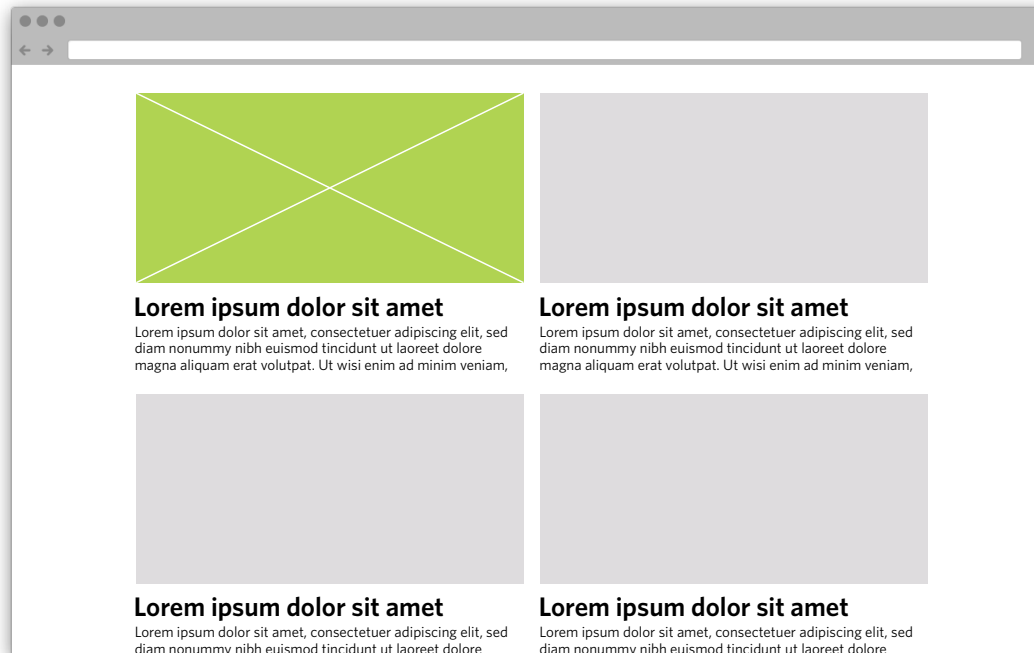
Lorem ipsum dolor sit amet

Lorem ipsum dolor sit amet, consectetuer adipiscing elit, sed diam nonummy nibh euismod tincidunt ut laoreet dolore magna aliquam erat volutpat. Ut wisi enim ad minim veniam,

Lorem ipsum dolor sit amet

Lorem ipsum dolor sit amet, consectetuer adipiscing elit, sed diam nonummy nibh euismod tincidunt ut laoreet dolore magna aliquam erat volutpat. Ut wisi enim ad minim veniam,

Lorem ipsum dolor sit amet

Lorem ipsum dolor sit amet, consectetuer adipiscing elit, sed diam nonummy nibh euismod tincidunt ut laoreet dolore

Lorem ipsum dolor sit amet

Lorem ipsum dolor sit amet, consectetuer adipiscing elit, sed diam nonummy nibh euismod tincidunt ut laoreet dolore